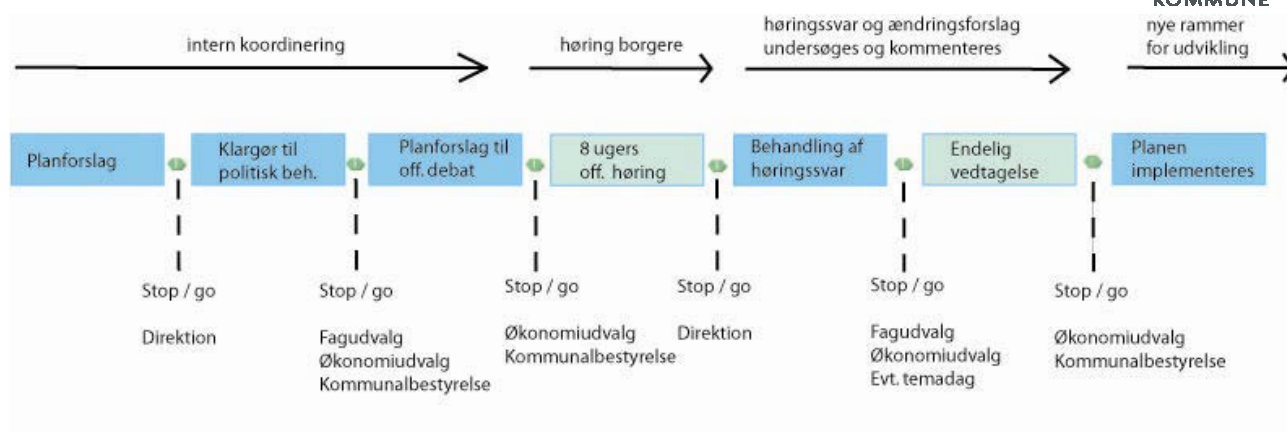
KOMMUNE

intern koordinering

høring borgere

høringssvar og ændringsforslag undersøges og kommenteres

nye rammer for udvikling

Planforslag

Klargør til politisk beh.

Planforslag til off. debat

8 ugers off. høring

Behandling af høringssvar

Endelig vedtagelse

Planen implementeres

Stop / go

Direktion

Stop / go

Fagudvalg
Økonomiudvalg
Kommunalbestyrelse

Stop / go

Økonomiudvalg
Kommunalbestyrelse

Stop / go

Direktion

Stop / go

Fagudvalg
Økonomiudvalg
Evt. temadag

Stop / go

Økonomiudvalg
Kommunalbestyrelse